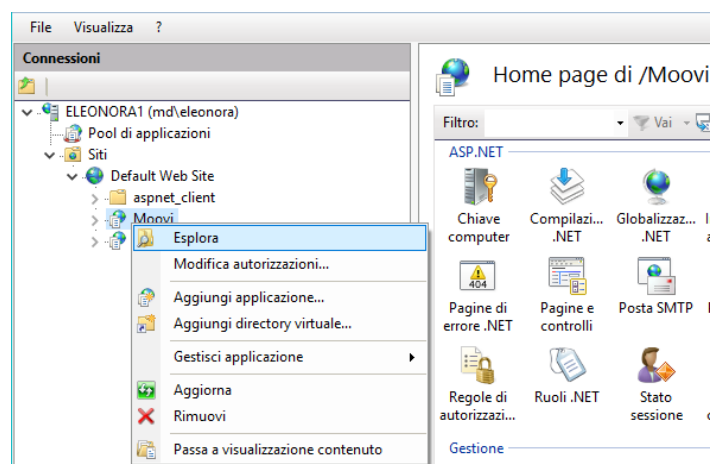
File Visualizza ?

Connessioni

ELEONORA1 (md\eleonora)
Pool di applicazioni
Siti
Default Web Site
aspnet_client
Moovi

Esplora
Modifica autorizzazioni...
Aggiungi applicazione...
Aggiungi directory virtuale...
Gestisci applicazione
Aggiorna
Rimuovi
Passa a visualizzazione contenuto

Home page di /Moovi

Filtro: Vai

ASP.NET

Chiave computer
Compilazi... .NET
Globalizzaz... .NET
Pagine di errore .NET
Pagine e controlli
Posta SMTP
Regole di autorizzazi...
Ruoli .NET
Stato sessione

Gestione